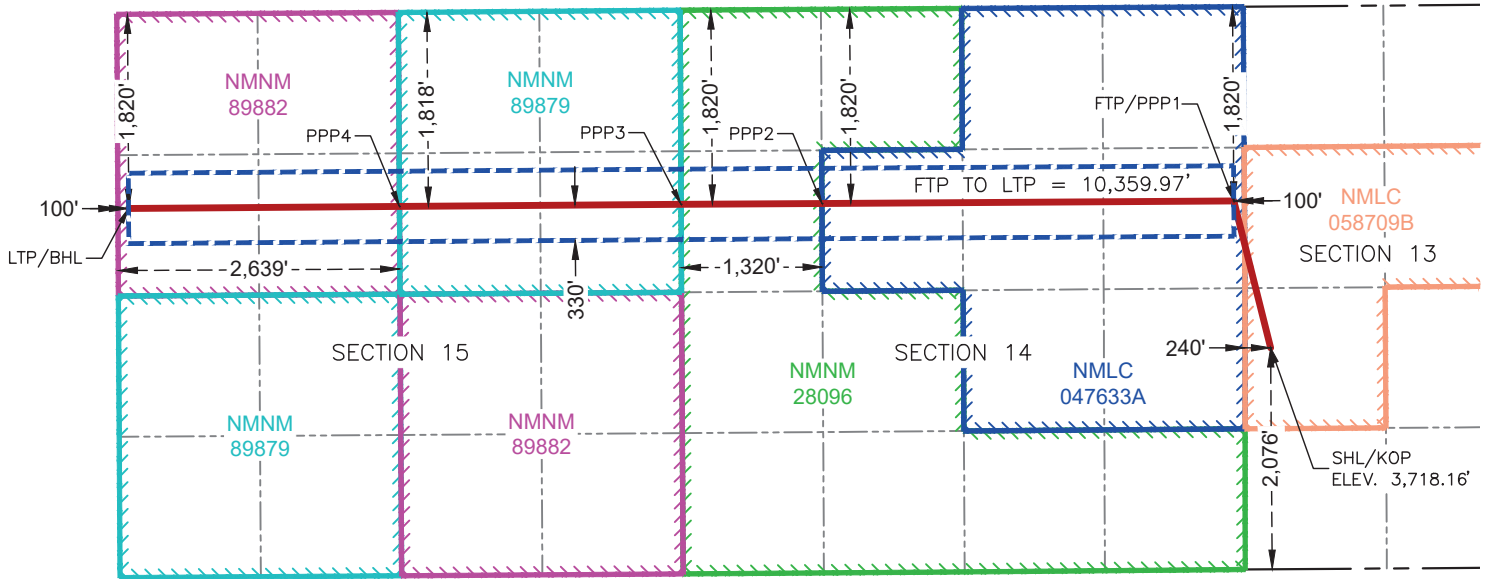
NMNM
89882

1,820'

1,818'

NMNM
89879

1,820'

1,820'

1,820'

FTP/PPP1

PPP4

PPP3

PPP2

FTP TO LTP = 10,359.97'

100'

100'

NMLC
058709B

SECTION 13

LTP/BHL

2,639'

1,320'

330'

SECTION 15

SECTION 14

240'

NMNM
89879

NMNM
89882

NMNM
28096

NMLC
047633A

2,076'

SHL/KOP
ELEV. 3,718.16'